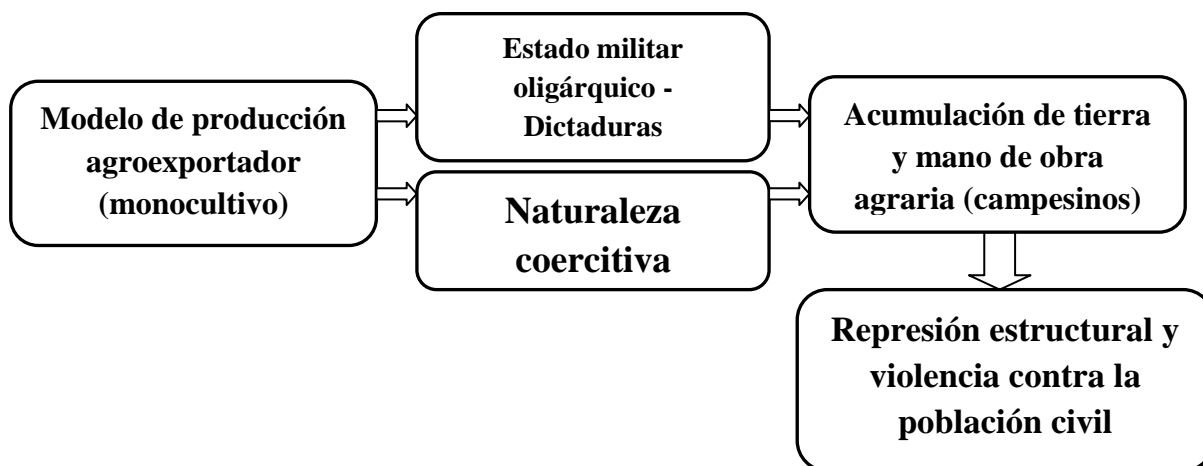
Modelo de producción agroexportador (monocultivo)

Estado militar oligárquico - Dictaduras

Naturaleza coercitiva

Acumulación de tierra y mano de obra agraria (campesinos)

Represión estructural y violencia contra la población civil